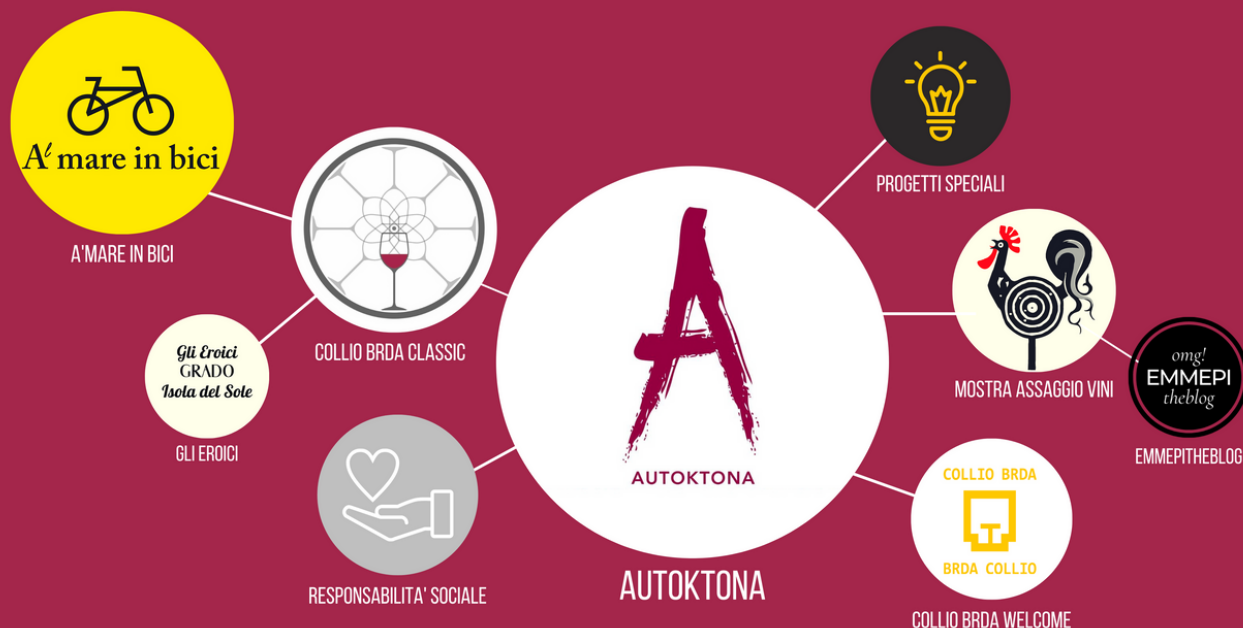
A' mare in bici

A'MARE IN BICI

COLLIO BRDA CLASSIC

Gli Eroici
GRADO
Isola del Sole

GLI EROICI

RESPONSABILITA' SOCIALE

A
AUTOKTONA

AUTOKTONA

PROGETTI SPECIALI

MOSTRA ASSAGGIO VINI

omg!
EMMEPI
theblog

EMMEPITHEBLOG

COLLIO BRDA
BRDA COLLIO

COLLIO BRDA WELCOME